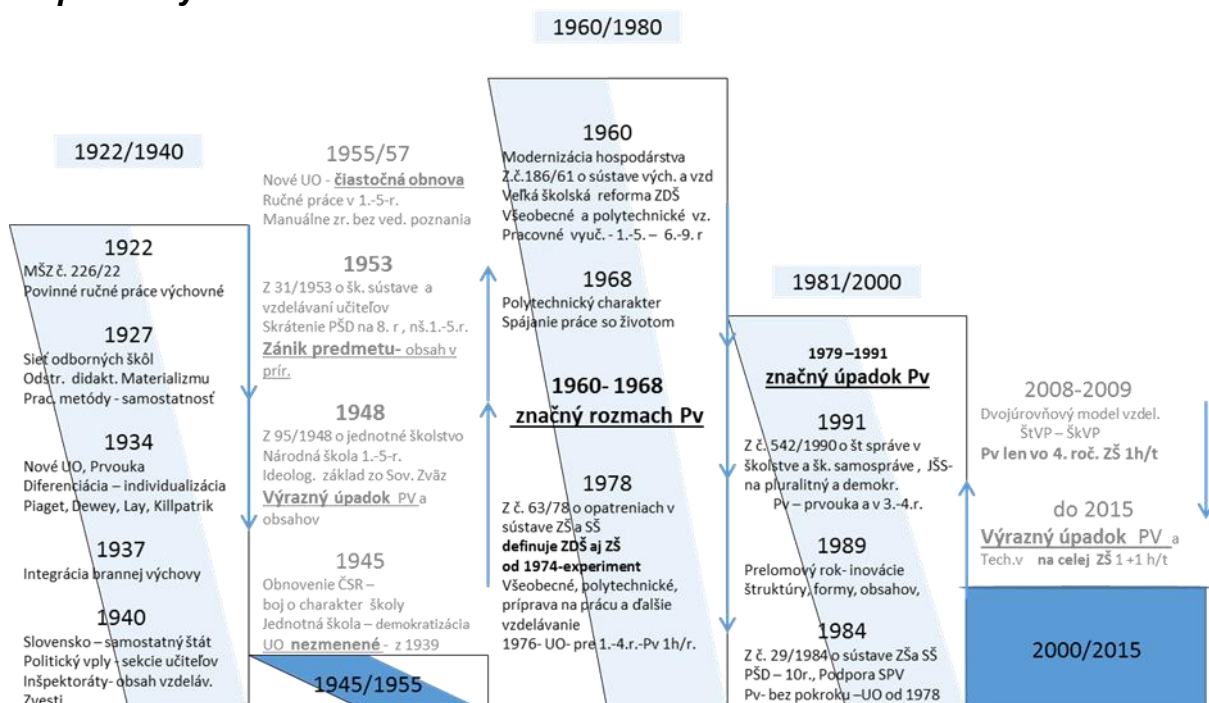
1960/1980

1922/1940

1922
MŠZ č. 226/22
Povinné ručné práce výchovné

1927
Sieť odborných škôl
Odstr. didakt. Materializmu
Prac. metódy - samostatnosť

1934
Nové UO, Prvouka
Diferenciácia – individualizácia
Piaget, Dewey, Lay, Killpatrik

1937
Integrácia brannej výchovy

1940
Slovensko – samostatný štát
Politický vply - sekcie učiteľov
Inšpektoráty- obsah vzdeláv.
Zvesti

1955/57
Nové UO - čiastočná obnova
Ručné práce v 1.-5.-r.
Manuálne zr. bez ved. poznania

1953
Z 31/1953 o šk. sústave a vzdelávaní učiteľov
Skrátenie PŠD na 8. r , nš.1.-5.r.
Zánik predmetu- obsah v prír.

1948
Z 95/1948 o jednotné školstvo
Národná škola 1.-5.-r.
Ideolog. základ zo Sov. Zväz
Výrazný úpadok PV a obsahov

1945
Obnovenie ČSR –
boj o charakter školy
Jednotná škola – demokratizácia
UO nezmenené - z 1939

1945/1955

1960
Modernizácia hospodárstva
Z.č.186/61 o sústave vých. a vzd
Veľká školská reforma ZDŠ
Všeobecné a polytechnické vz.
Pracovné vyuč. - 1.-5. – 6.-9. r

1968
Polytechnický charakter
Spájanie práce so životom

1960- 1968
značný rozmach Pv

1978
Z č. 63/78 o opatreniach v sústave ZŠ a SŠ
definuje ZDŠ aj ZŠ
od 1974-experiment
Všeobecné, polytechnické, príprava na prácu a ďalšie vzdelávanie
1976- UO- pre 1.-4.r.-Pv 1h/r.

1981/2000

1979 –1991
značný úpadok Pv

1991
Z č. 542/1990 o št správe v školstve a šk. samospráve , JŠS- na pluralitný a demokr.
Pv – prvouka a v 3.-4.r.

1989
Prelomový rok- inovácie štruktúry, formy, obsahov,

1984
Z č. 29/1984 o sústave ZŠa SŠ
PŠD – 10r., Podpora SPV
Pv- bez pokroku –UO od 1978

2008-2009
Dvojúrovňový model vzdel.
ŠtVP – ŠkVP
Pv len vo 4. roč. ZŠ 1h/t

do 2015
Výrazný úpadok PV a Tech.v na celej ZŠ 1 +1 h/t

2000/2015